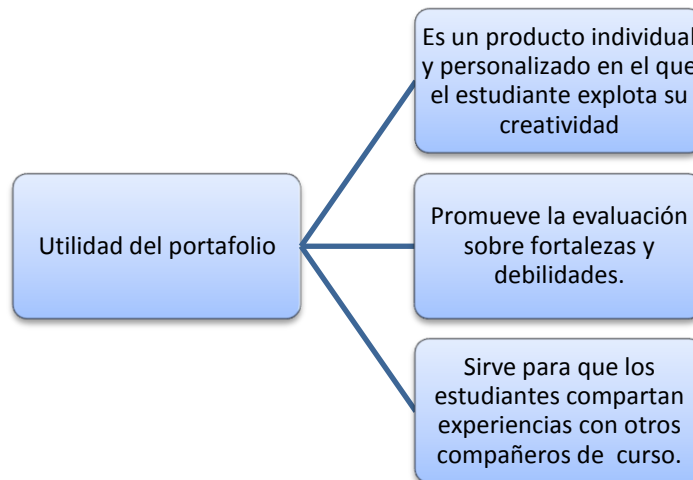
Utilidad del portafolio

Es un producto individual y personalizado en el que el estudiante explota su creatividad

Promueve la evaluación sobre fortalezas y debilidades.

Sirve para que los estudiantes compartan experiencias con otros compañeros de curso.